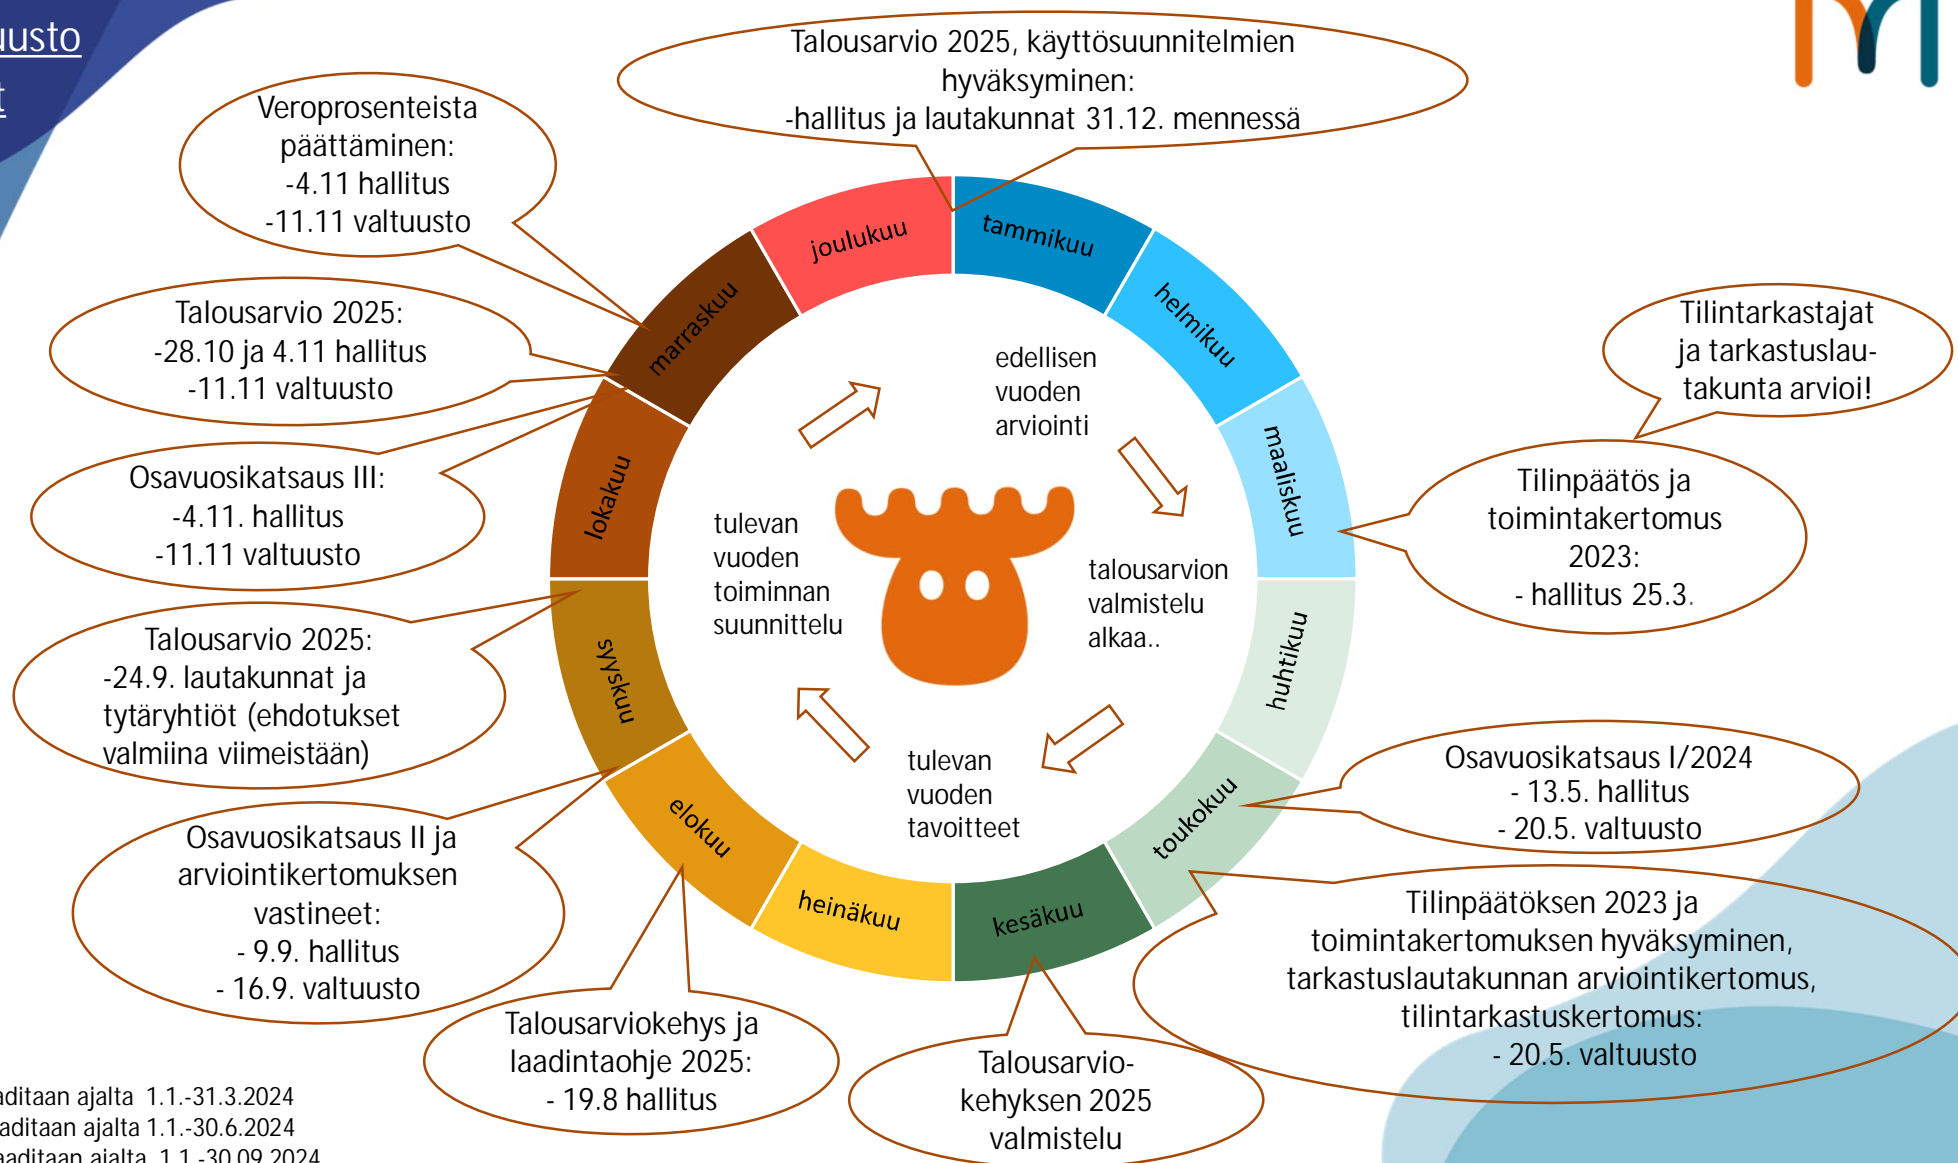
uusto
t

Talousarvio 2025, käyttösuunnitelmien hyväksyminen:
-hallitus ja lautakunnat 31.12. mennessä

Veroprosenteista päättäminen:
-4.11 hallitus
-11.11 valtuusto

Talousarvio 2025:
-28.10 ja 4.11 hallitus
-11.11 valtuusto

Osavuosikatsaus III:
-4.11. hallitus
-11.11 valtuusto

Talousarvio 2025:
-24.9. lautakunnat ja tytäryhtiöt (ehdotukset valmiina viimeistään)

Osavuosikatsaus II ja arviointikertomuksen vastineet:
- 9.9. hallitus
- 16.9. valtuusto

Talousarviokehys ja laadintaohje 2025:
- 19.8 hallitus

Talousarvio-kehyksen 2025 valmistelu

Tilintarkastajat ja tarkastuslautakunta arvioi!

Tilinpäätös ja toimintakertomus 2023:
- hallitus 25.3.

Osavuosikatsaus I/2024
- 13.5. hallitus
- 20.5. valtuusto

Tilinpäätöksen 2023 ja toimintakertomuksen hyväksyminen, tarkastuslautakunnan arviointikertomus, tilintarkastuskertomus:
- 20.5. valtuusto

tammikuu
helmikuu
maaliskuu
huhtikuu
toukokuu
kesäkuu
heinäkuu
elokuu
syyskuu
lokakuu
marraskuu
joulukuu

edellisen vuoden arviointi

talousarvion valmistelu alkaa..

tulevan vuoden tavoitteet

tulevan vuoden toiminnan suunnittelu

aditaan ajalta 1.1.-31.3.2024
aditaan ajalta 1.1.-30.6.2024
aditaan ajalta 1.1.-30.09.2024